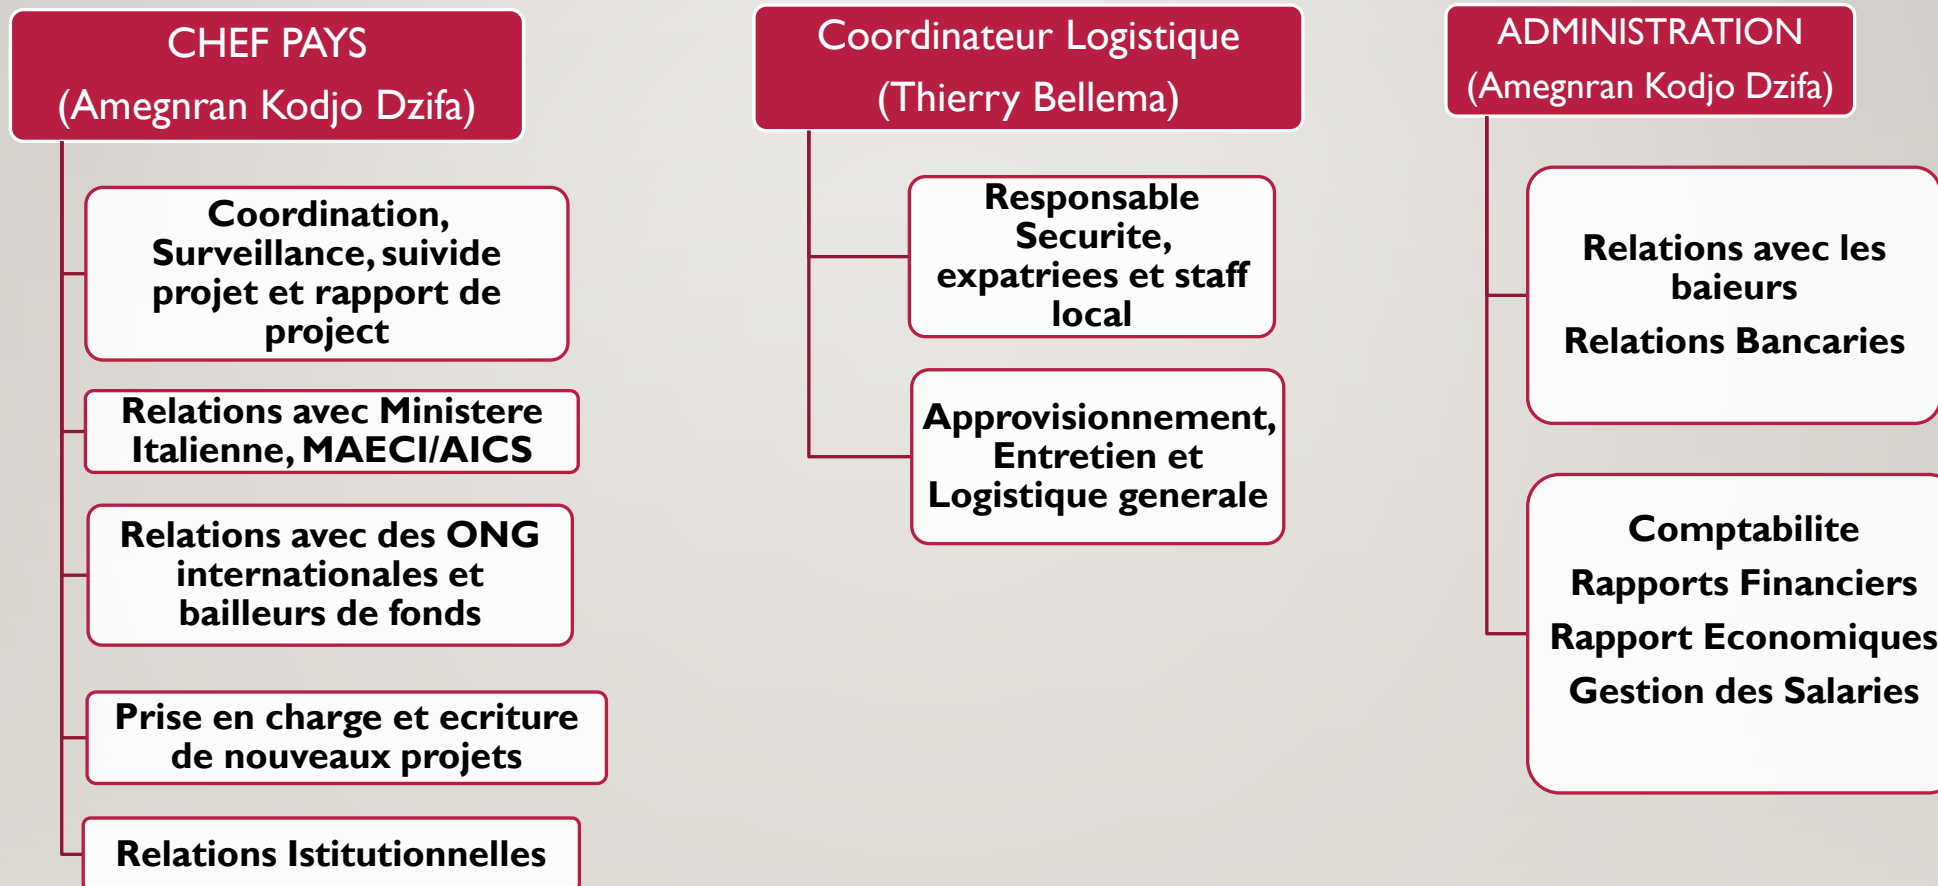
CHEF PAYS
(Amegnran Kodjo Dzifa)

Coordination, Surveillance, suivide projet et rapport de project

Relations avec Ministere Italienne, MAECI/AICS

Relations avec des ONG internationales et bailleurs de fonds

Prise en charge et ecriture de nouveaux projets

Relations Istitutionnelles

Coordinateur Logistique
(Thierry Bellema)

Responsable Securite, expatriees et staff local

Approvisionnement, Entretien et Logistique generale

ADMINISTRATION
(Amegnran Kodjo Dzifa)

Relations avec les baieurs

Relations Bancaries

Comptabilite

Rapports Financiers

Rapport Economiques

Gestion des Salaries